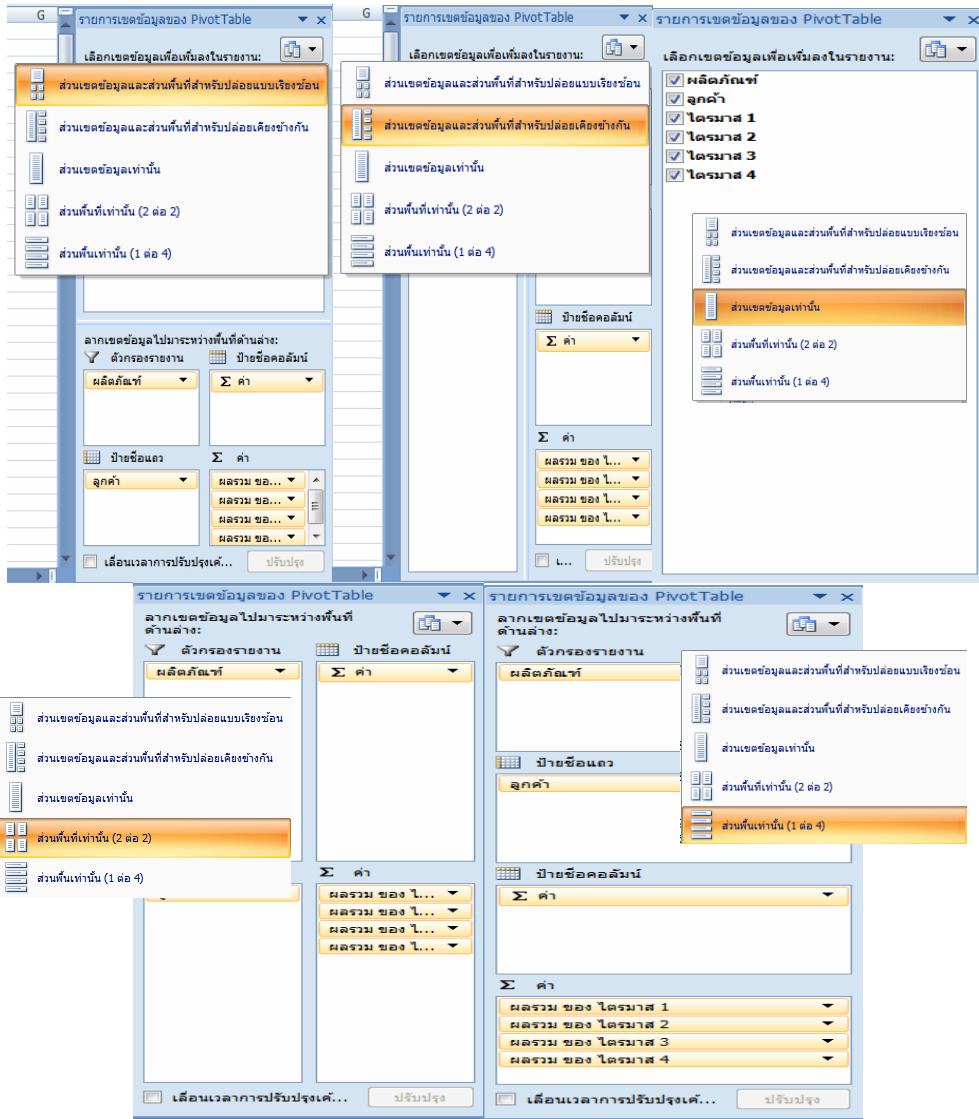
G

รายการเขตข้อมูลของ PivotTable

เลือกเขตข้อมูลเพื่อเพิ่มลงในรายงาน:

ส่วนเขตข้อมูลและส่วนพื้นที่สำหรับปล่อยแบบเรียงซ้อน

ส่วนเขตข้อมูลและส่วนพื้นที่สำหรับปล่อยเคียงข้างกัน

ส่วนเขตข้อมูลเท่านั้น

ส่วนพื้นที่เท่านั้น (2 ต่อ 2)

ส่วนพื้นเท่านั้น (1 ต่อ 4)

ลากเขตข้อมูลไปมาระหว่างพื้นที่ด้านล่าง:

ตัวกรองรายงาน

ป้ายชื่อคอลัมน์

ผลิตภัณฑ์

Σ ค่า

ป้ายชื่อแถว

Σ ค่า

ลูกค้า

ผลรวม ขอ...

ผลรวม ขอ...

ผลรวม ขอ...

ผลรวม ขอ...

เลื่อนเวลาการปรับปรุงเค้...

ปรับปรุง

G

รายการเขตข้อมูลของ PivotTable

เลือกเขตข้อมูลเพื่อเพิ่มลงในรายงาน:

ส่วนเขตข้อมูลและส่วนพื้นที่สำหรับปล่อยแบบเรียงซ้อน

ส่วนเขตข้อมูลและส่วนพื้นที่สำหรับปล่อยเคียงข้างกัน

ส่วนเขตข้อมูลเท่านั้น

ส่วนพื้นที่เท่านั้น (2 ต่อ 2)

ส่วนพื้นเท่านั้น (1 ต่อ 4)

ป้ายชื่อคอลัมน์

Σ ค่า

Σ ค่า

ผลรวม ของ ไ...

ผลรวม ของ ไ...

ผลรวม ของ ไ...

ผลรวม ของ ไ...

เ...

ปรับปรุง

รายการเขตข้อมูลของ PivotTable

เลือกเขตข้อมูลเพื่อเพิ่มลงในรายงาน:

ผลิตภัณฑ์

ลูกค้า

ไตรมาส 1

ไตรมาส 2

ไตรมาส 3

ไตรมาส 4

ส่วนเขตข้อมูลและส่วนพื้นที่สำหรับปล่อยแบบเรียงซ้อน

ส่วนเขตข้อมูลและส่วนพื้นที่สำหรับปล่อยเคียงข้างกัน

ส่วนเขตข้อมูลเท่านั้น

ส่วนพื้นที่เท่านั้น (2 ต่อ 2)

ส่วนพื้นเท่านั้น (1 ต่อ 4)

รายการเขตข้อมูลของ PivotTable

ลากเขตข้อมูลไปมาระหว่างพื้นที่ด้านล่าง:

ตัวกรองรายงาน

ป้ายชื่อคอลัมน์

ผลิตภัณฑ์

Σ ค่า

ส่วนเขตข้อมูลและส่วนพื้นที่สำหรับปล่อยแบบเรียงซ้อน

ส่วนเขตข้อมูลและส่วนพื้นที่สำหรับปล่อยเคียงข้างกัน

ส่วนเขตข้อมูลเท่านั้น

ส่วนพื้นที่เท่านั้น (2 ต่อ 2)

ส่วนพื้นเท่านั้น (1 ต่อ 4)

Σ ค่า

ผลรวม ของ ไ...

ผลรวม ของ ไ...

ผลรวม ของ ไ...

ผลรวม ของ ไ...

เลื่อนเวลาการปรับปรุงเค้...

ปรับปรุง

รายการเขตข้อมูลของ PivotTable

ลากเขตข้อมูลไปมาระหว่างพื้นที่ด้านล่าง:

ตัวกรองรายงาน

ผลิตภัณฑ์

ส่วนเขตข้อมูลและส่วนพื้นที่สำหรับปล่อยแบบเรียงซ้อน

ส่วนเขตข้อมูลและส่วนพื้นที่สำหรับปล่อยเคียงข้างกัน

ส่วนเขตข้อมูลเท่านั้น

ส่วนพื้นที่เท่านั้น (2 ต่อ 2)

ส่วนพื้นเท่านั้น (1 ต่อ 4)

ป้ายชื่อแถว

ลูกค้า

ป้ายชื่อคอลัมน์

Σ ค่า

Σ ค่า

ผลรวม ของ ไตรมาส 1

ผลรวม ของ ไตรมาส 2

ผลรวม ของ ไตรมาส 3

ผลรวม ของ ไตรมาส 4

เลื่อนเวลาการปรับปรุงเค้...

ปรับปรุง